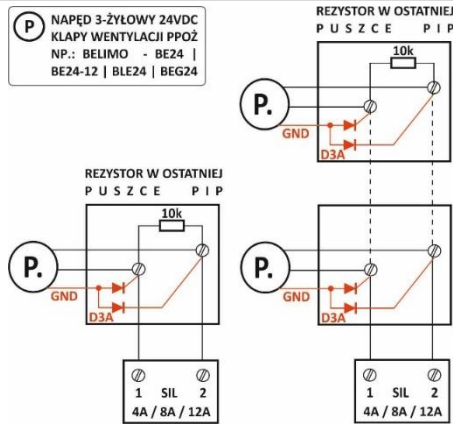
P NAPĘD 3-ŻYŁOWY 24VDC KLAPY WENTYLACJI PPOŻ NP.: BELIMO - BE24 | BE24-12 | BLE24 | BEG24

REZYSTOR W OSTATNIEJ PUSZCE PIP

10k

P.

GND

D3A

P.

GND

D3A

1 SIL 2

4A / 8A / 12A

REZYSTOR W OSTATNIEJ PUSZCE PIP

10k

P.

GND

D3A

1 SIL 2

4A / 8A / 12A